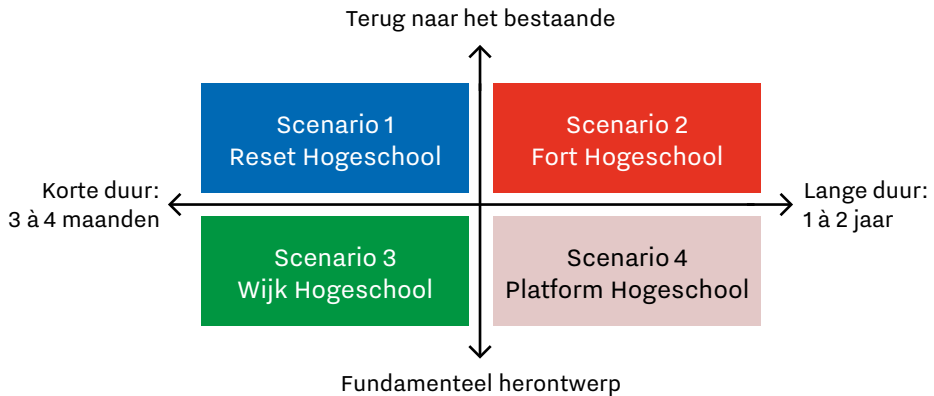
Terug naar het bestaande

Scenario 1
Reset Hogeschool

Scenario 2
Fort Hogeschool

Korte duur:
3 à 4 maanden

Lange duur:
1 à 2 jaar

Scenario 3
Wijk Hogeschool

Scenario 4
Platform Hogeschool

Fundamenteel herontwerp